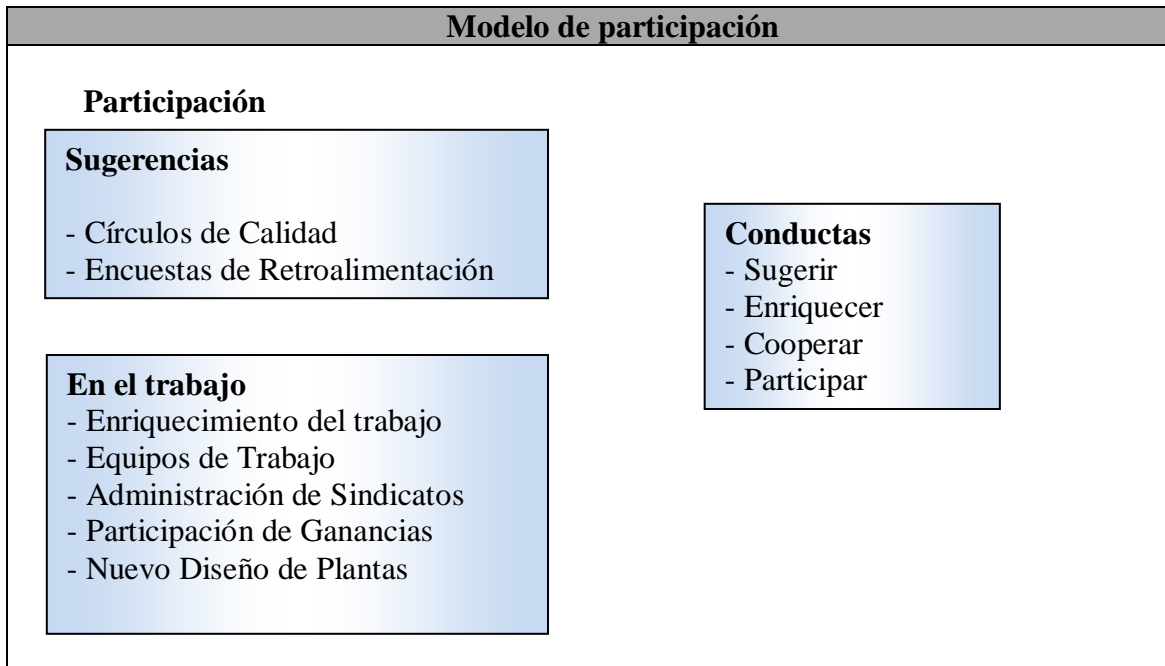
Modelo de participación

Participación

Sugerencias

- Círculos de Calidad
- Encuestas de Retroalimentación

En el trabajo
- Enriquecimiento del trabajo
- Equipos de Trabajo
- Administración de Sindicatos
- Participación de Ganancias
- Nuevo Diseño de Plantas

Conductas
- Sugerir
- Enriquecer
- Cooperar
- Participar